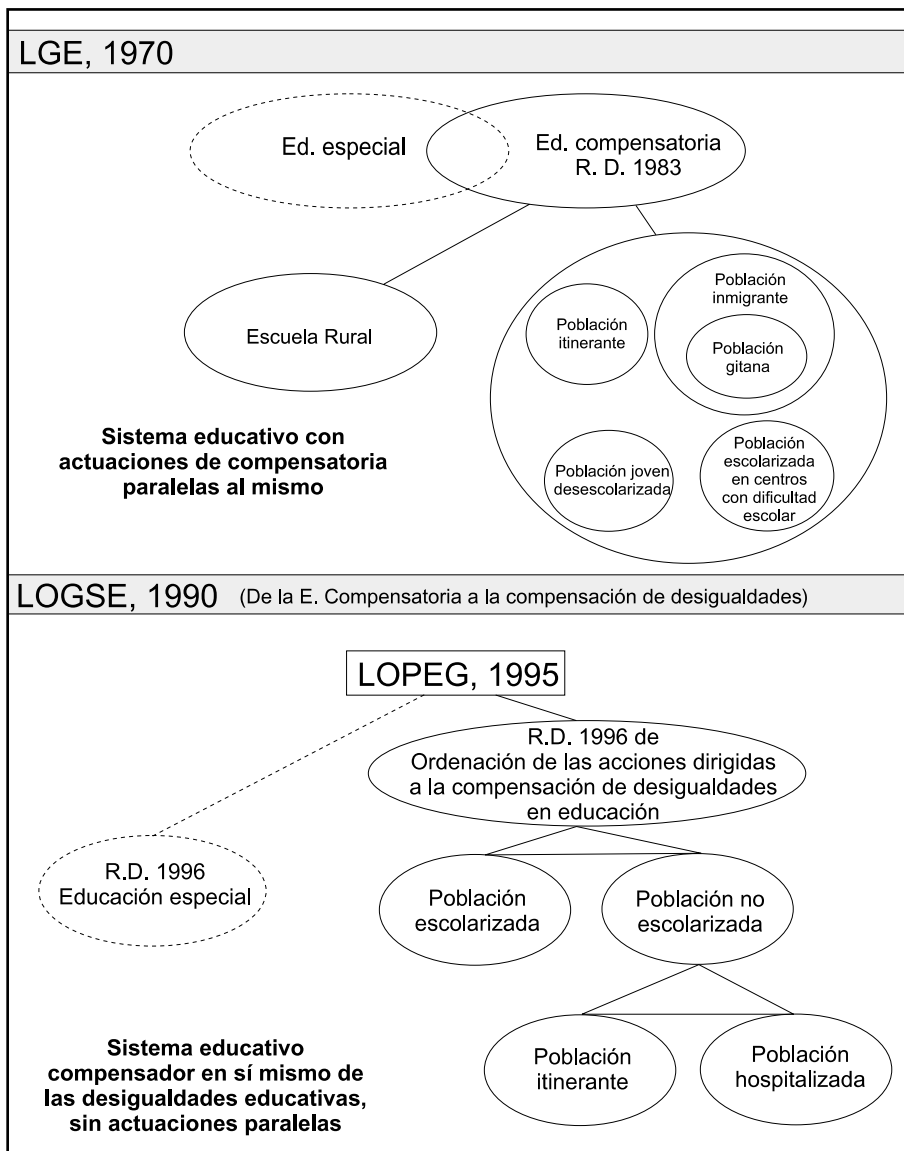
LGE, 1970

Ed. especial

Ed. compensatoria R. D. 1983

Escuela Rural

Población itinerante

Población inmigrante

Población gitana

Población joven desescolarizada

Población escolarizada en centros con dificultad escolar

Sistema educativo con actuaciones de compensatoria paralelas al mismo

LOGSE, 1990 (De la E. Compensatoria a la compensación de desigualdades)

LOPEG, 1995

R.D. 1996 de Ordenación de las acciones dirigidas a la compensación de desigualdades en educación

R.D. 1996 Educación especial

Población escolarizada

Población no escolarizada

Población itinerante

Población hospitalizada

Sistema educativo compensador en sí mismo de las desigualdades educativas, sin actuaciones paralelas